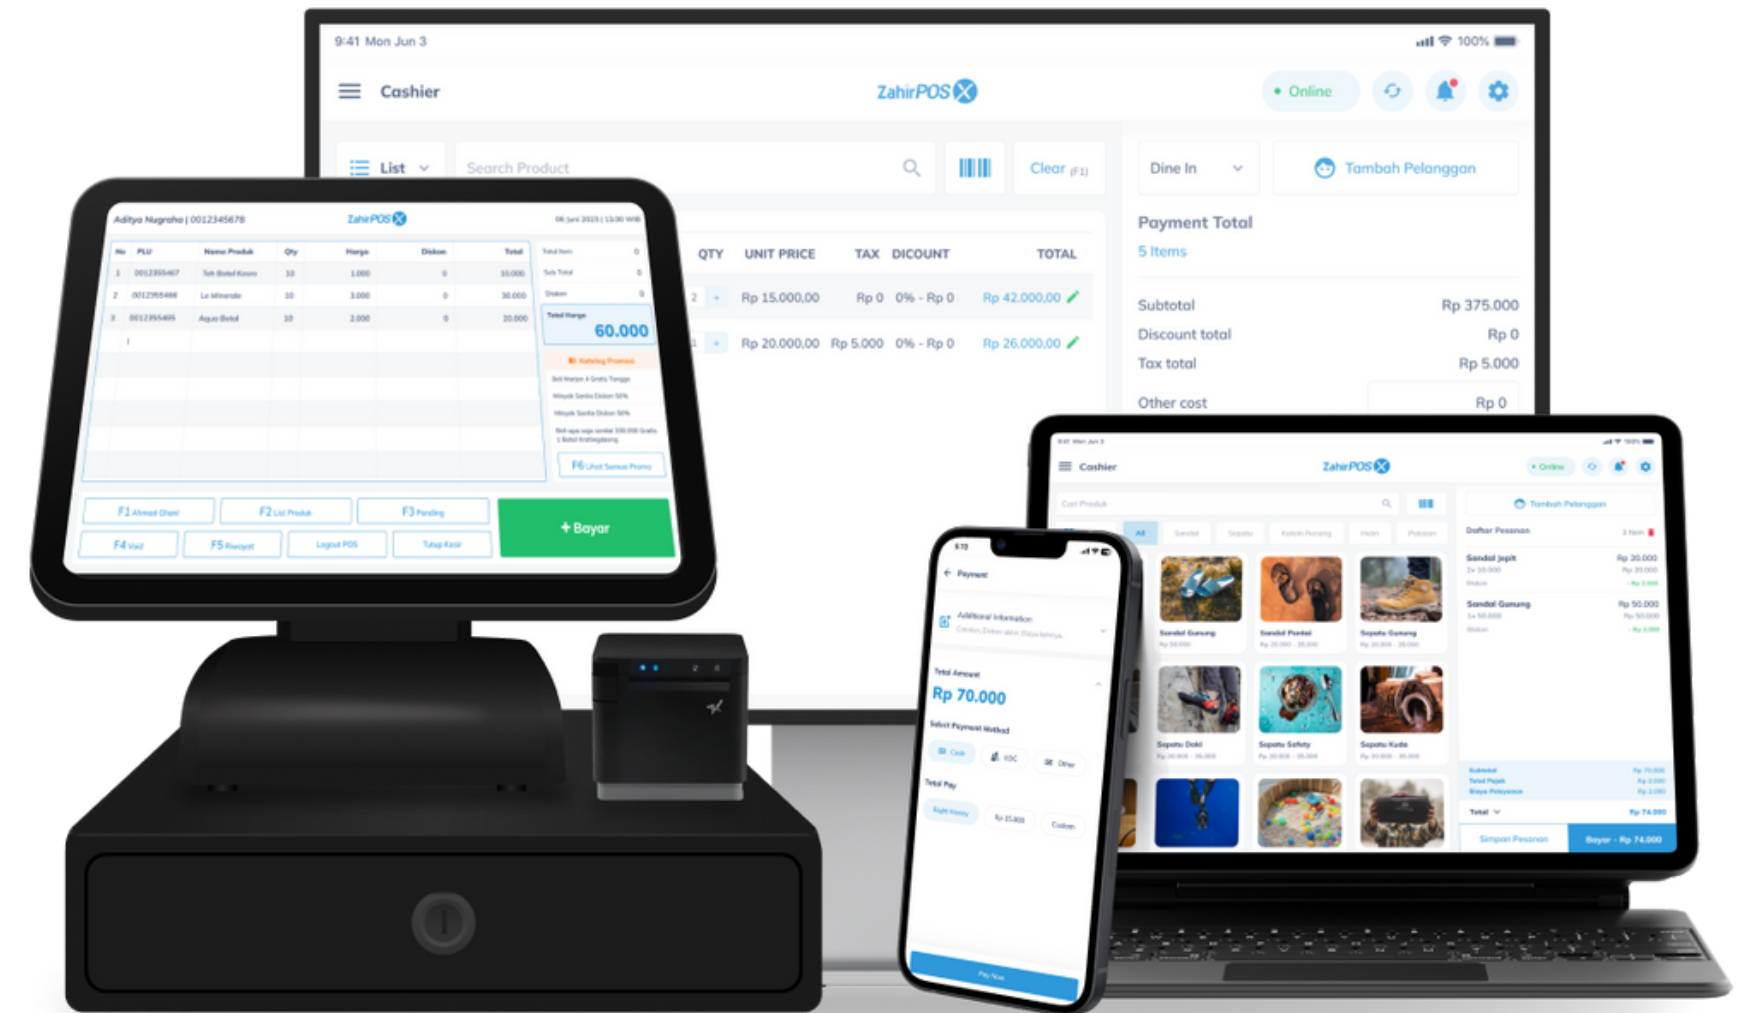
9:41 Mon Jun 3
100%
Cashier
ZahirPOS
Online
List
Search Product
Clear (F1)
Dine In
Tambah Pelanggan
QTY UNIT PRICE TAX DICOUNT TOTAL
2 + Rp 15.000,00 Rp 0 0% - Rp 0 Rp 42.000,00
+ Rp 20.000,00 Rp 5.000 0% - Rp 0 Rp 26.000,00
Payment Total
5 Items
Subtotal Rp 375.000
Discount total Rp 0
Tax total Rp 5.000
Other cost Rp 0

Aditya Nugraha | 0012345678
ZahirPOS
06 Juni 2023 | 13:00 WIB
| No | PLU | Nama Produk | Qty | Harga | Diskon | Total |
|---|---|---|---|---|---|---|
| 1 | 0012355467 | Teh Botol Kotak | 10 | 1.000 | 0 | 10.000 |
| 2 | 0012355488 | Le Minerale | 10 | 3.000 | 0 | 30.000 |
| 3 | 0012355405 | Aqua Botol | 10 | 2.000 | 0 | 20.000 |
Total Item 0
Sub Total 0
Diskon 0
Total Harga
60.000
Katalog Promosi
F6 Lihat Semua Promo
F1 Ahmad Ghani
F2 List Produk
F3 Pending
F4 Void
F5 Riwayat
Logout POS
Tutup Kasir
+ Bayar

Payment
Additional Information
Total Amount
Rp 70.000
Select Payment Method
Cash
EDC
Other
Total Pay
Right Money
Rp 35.000
Custom
Pay Now

Cashier
ZahirPOS
Online
Cari Produk
Tambah Pelanggan
All
Sandal
Sepatu
Daftar Pesanan
Sandal Jepit Rp 20.000
Sandal Gunung Rp 50.000
Sandal Gunung
Sandal Pantai
Sepatu Gunung
Sepatu Dokt
Sepatu Safety
Sepatu Kuda
Subtotal
Total Pajak
Biaya Pelayanan
Total Rp 74.000
Simpan Pesanan
Bayar - Rp 74.000